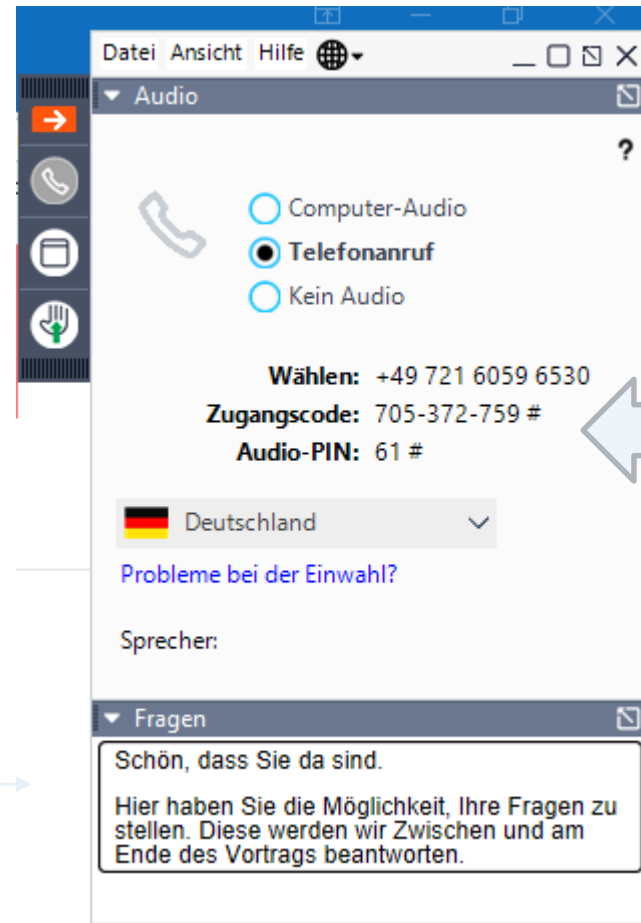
Datei Ansicht Hilfe

Audio

?

Computer-Audio
Telefonanruf
Kein Audio

Wählen: +49 721 6059 6530
Zugangscode: 705-372-759 #
Audio-PIN: 61 #

Deutschland

Probleme bei der Einwahl?

Sprecher:

Fragen

Schön, dass Sie da sind.

Hier haben Sie die Möglichkeit, Ihre Fragen zu stellen. Diese werden wir Zwischen und am Ende des Vortrags beantworten.